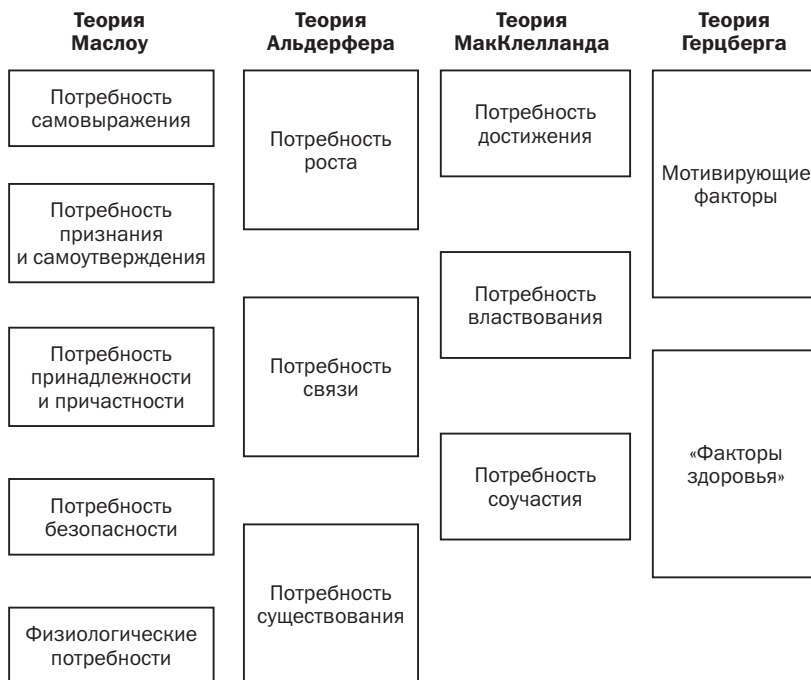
Теория Маслоу

Потребность самовыражения

Потребность признания и самоутверждения

Потребность принадлежности и причастности

Потребность безопасности

Физиологические потребности

Теория Альдерфера

Потребность роста

Потребность связи

Потребность существования

Теория МакКлелланда

Потребность достижения

Потребность властвования

Потребность соучастия

Теория Герцберга

Мотивирующие факторы

«Факторы здоровья»